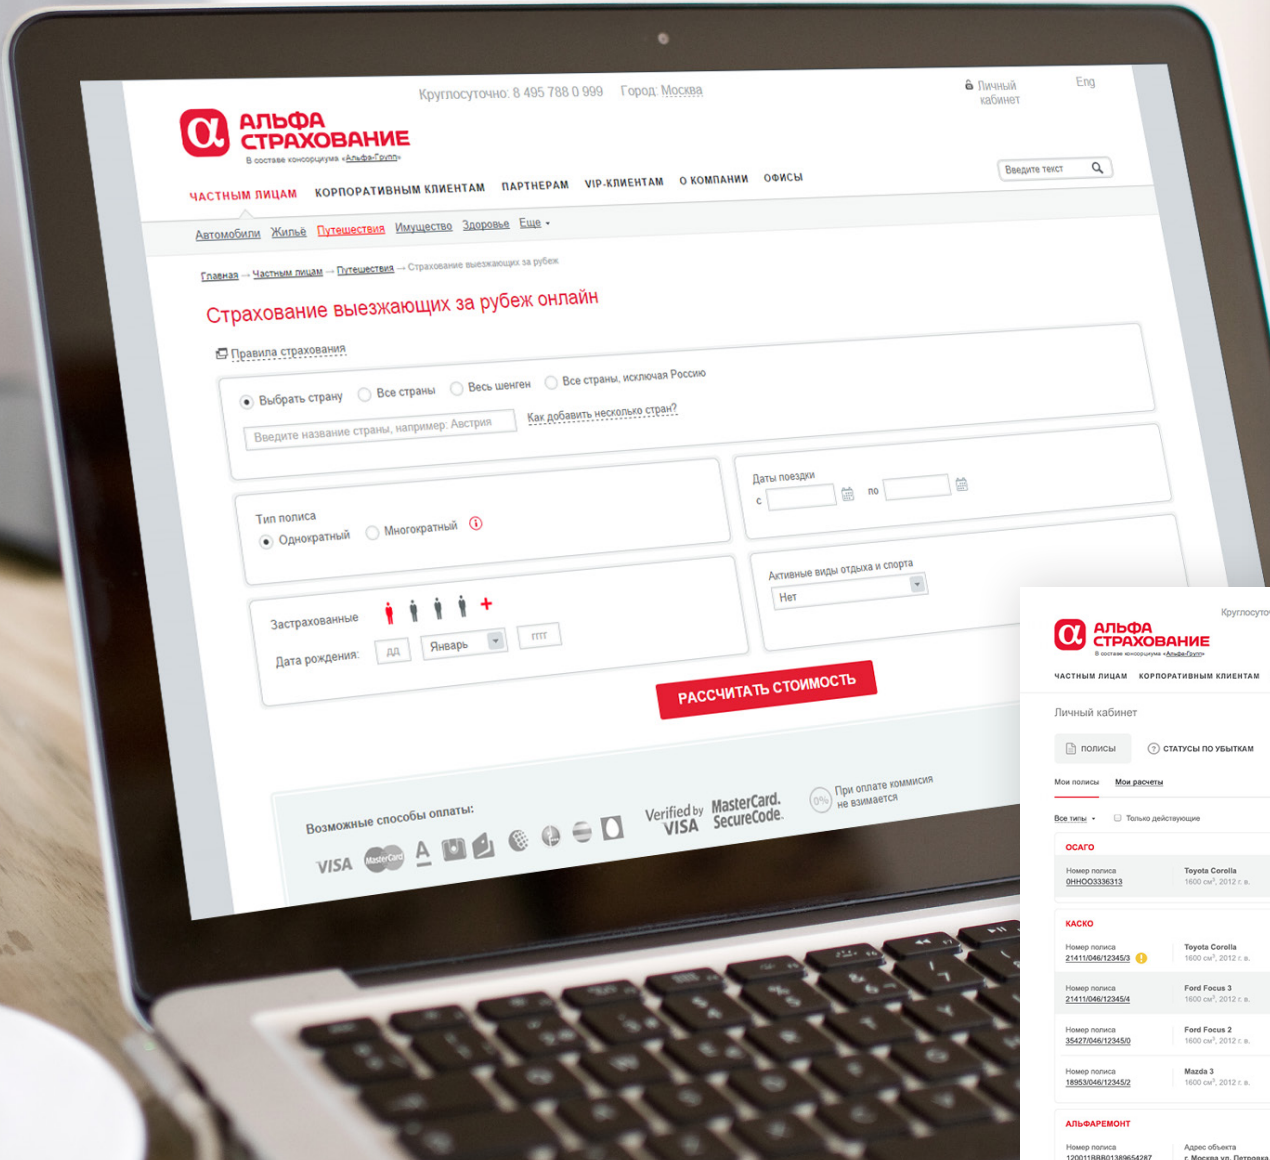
Круглосуточно: 8 495 788 0 999 Город: Москва

Личный кабинет

Eng

АЛЬФА СТРАХОВАНИЕ
В составе консорциума «Альфа-Групп»

Введите текст

ЧАСТНЫМ ЛИЦАМ КОРПОРАТИВНЫМ КЛИЕНТАМ ПАРТНЕРАМ VIP-КЛИЕНТАМ О КОМПАНИИ ОФИСЫ

Автомобили Жильё Путешествия Имущество Здоровье Еще

Главная → Частным лицам → Путешествия → Страхование выезжающих за рубеж

Страхование выезжающих за рубеж онлайн

Правила страхования

Выбрать страну Все страны Весь шенген Все страны, исключая Россию

Введите название страны, например: Австрия

Как добавить несколько стран?

Тип полиса
Однократный Многократный

Даты поездки
с по

Застрахованные +
Дата рождения: ДД Январь ГГГГ

Активные виды отдыха и спорта
Нет

РАССЧИТАТЬ СТОИМОСТЬ

Возможные способы оплаты:

VISA MasterCard

Verified by VISA MasterCard. SecureCode.

0% При оплате комиссия не взимается

АЛЬФА СТРАХОВАНИЕ
В составе консорциума «Альфа-Групп»

Круглосуто

ЧАСТНЫМ ЛИЦАМ КОРПОРАТИВНЫМ КЛИЕНТАМ

Личный кабинет

ПОЛИСЫ СТАТУСЫ ПО УБЫТКАМ

Мои полисы Мои расчеты

Все типы Только действующие

ОСАГО
Номер полиса 0HHOO3336313 Toyota Corolla 1600 см³, 2012 г. в.

КАСКО
Номер полиса 21411/046/12345/3 Toyota Corolla 1600 см³, 2012 г. в.
Номер полиса 21411/046/12345/4 Ford Focus 3 1600 см³, 2012 г. в.
Номер полиса 35427/046/12345/0 Ford Focus 2 1600 см³, 2012 г. в.
Номер полиса 18953/046/12345/2 Mazda 3 1600 см³, 2012 г. в.

АЛЬФАРЕМОНТ
Номер полиса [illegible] Адрес объекта г. Москва ул. Петровка